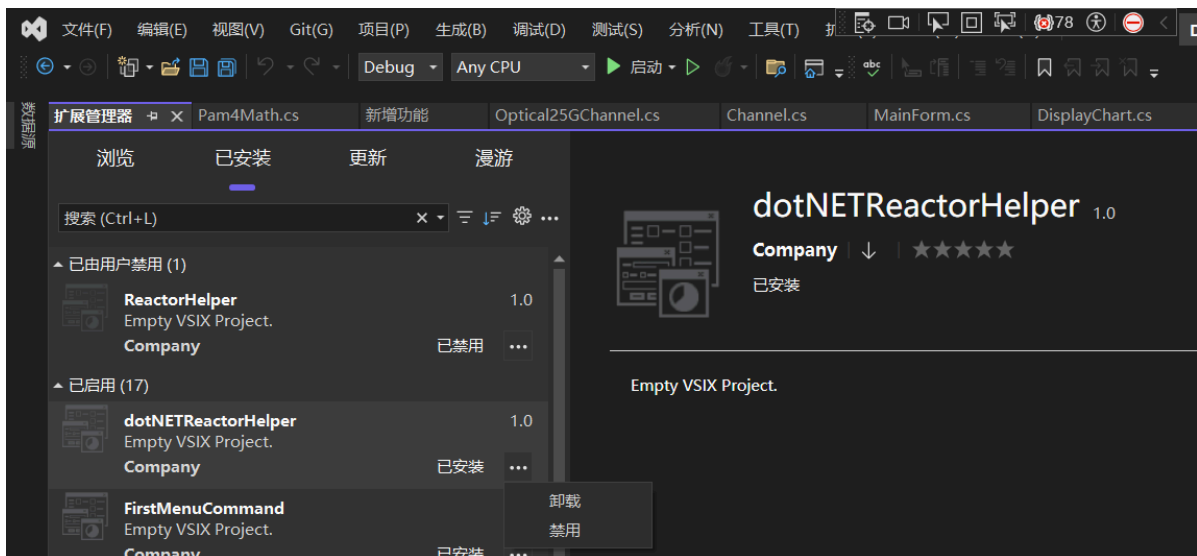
文件(F) 编辑(E) 视图(V) Git(G) 项目(P) 生成(B) 调试(D) 测试(S) 分析(N) 工具(T) 扩

78

Debug Any CPU 启动

数据源

扩展管理器 Pam4Math.cs 新增功能 Optical25GChannel.cs Channel.cs MainForm.cs DisplayChart.cs

浏览 已安装 更新 漫游

搜索 (Ctrl+L)

已由用户禁用 (1)

ReactorHelper 1.0
Empty VSIX Project.
Company 已禁用

已启用 (17)

dotNETReactorHelper 1.0
Empty VSIX Project.
Company 已安装

FirstMenuCommand
Empty VSIX Project.
Company 已安装

卸载
禁用

dotNETReactorHelper 1.0
Company | ↓ | ★★★★★
已安装

Empty VSIX Project.